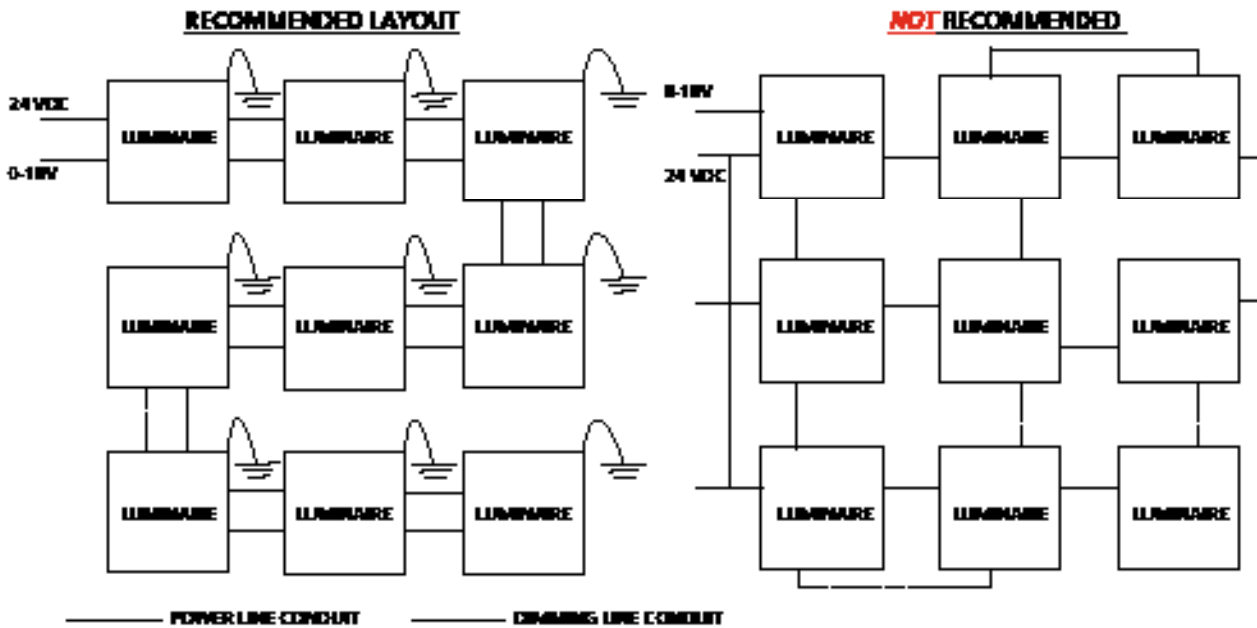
RECOMMENDED LAYOUT

24 VDC
0-10V

LUMINAIRE LUMINAIRE LUMINAIRE

LUMINAIRE LUMINAIRE LUMINAIRE

LUMINAIRE LUMINAIRE LUMINAIRE

NOT RECOMMENDED

0-10V
24 VDC

LUMINAIRE LUMINAIRE LUMINAIRE

LUMINAIRE LUMINAIRE LUMINAIRE

LUMINAIRE LUMINAIRE LUMINAIRE

POWER LINE CONDUIT
DIMMING LINE CONDUIT